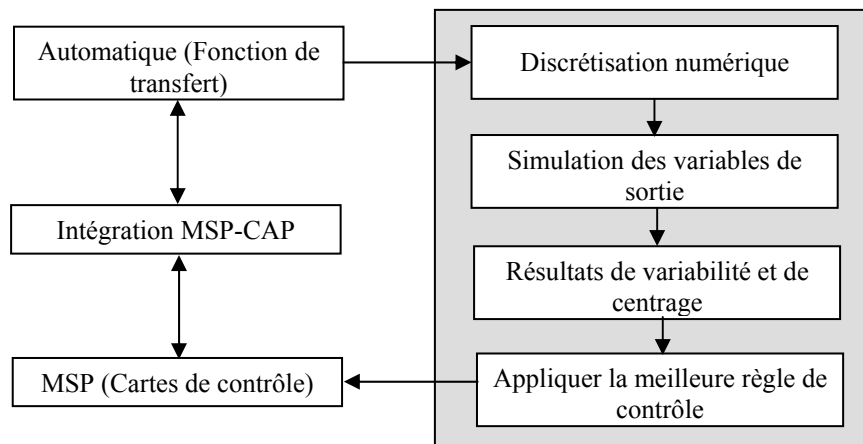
Automatique (Fonction de transfert)

Intégration MSP-CAP

MSP (Cartes de contrôle)

Discrétisation numérique

Simulation des variables de sortie

Résultats de variabilité et de centrage

Appliquer la meilleure règle de contrôle